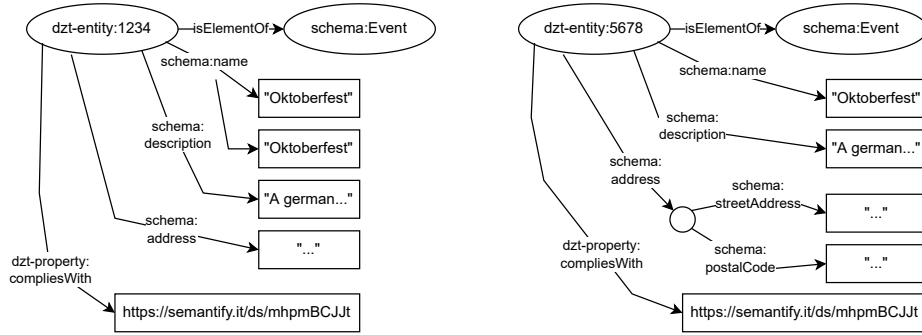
dzt-entity:1234
isElementOf
schema:Event
schema:name
"Oktoberfest"
"Oktoberfest"
schema: description
"A german..."
schema: address
"..."
dzt-property: compliesWith
https://semantify.it/ds/mhpmBCJJt

dzt-entity:5678
isElementOf
schema:Event
schema:name
"Oktoberfest"
schema: description
"A german..."
schema: address
schema: streetAddress
"..."
schema: postalCode
"..."
dzt-property: compliesWith
https://semantify.it/ds/mhpmBCJJt